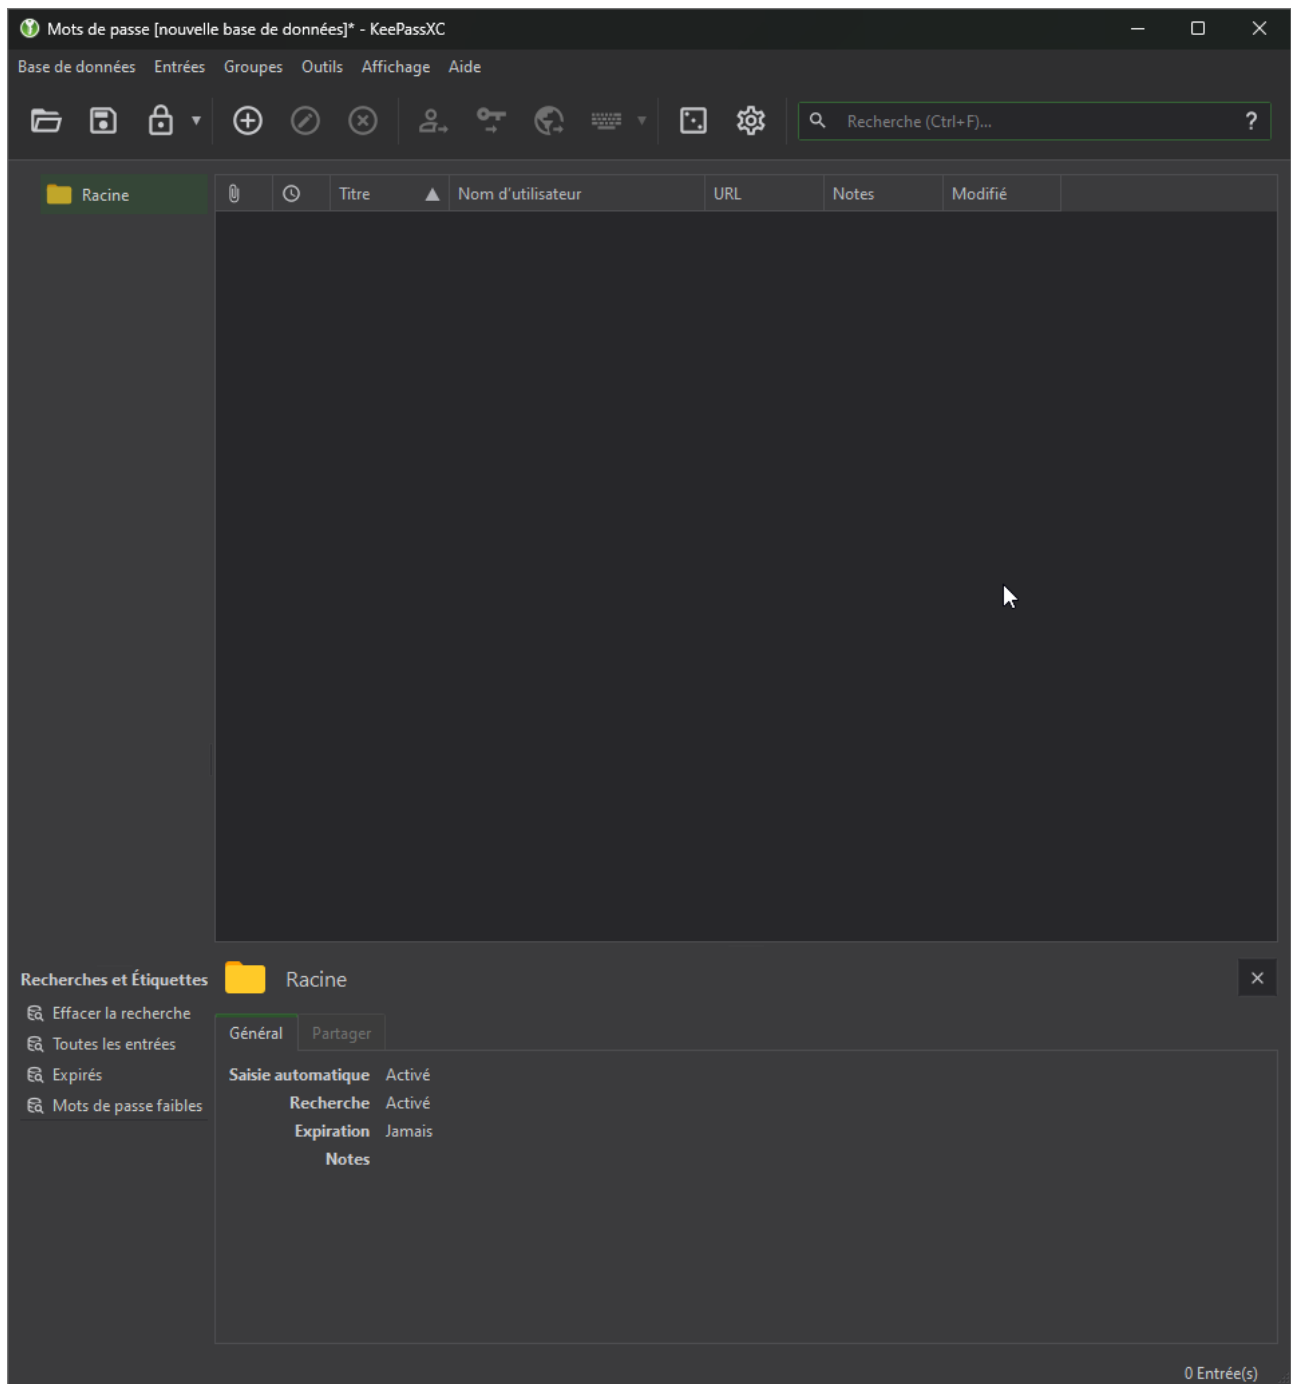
Mots de passe [nouvelle base de données]* - KeePassXC

Base de données Entrées Groupes Outils Affichage Aide

Recherche (Ctrl+F)...

?

Racine

| Titre | Nom d'utilisateur | URL | Notes | Modifié |
|---|---|---|---|---|

Recherches et Étiquettes

Effacer la recherche
Toutes les entrées
Expirés
Mots de passe faibles

Racine

Général Partager

Saisie automatique Activé
Recherche Activé
Expiration Jamais
Notes

0 Entrée(s)